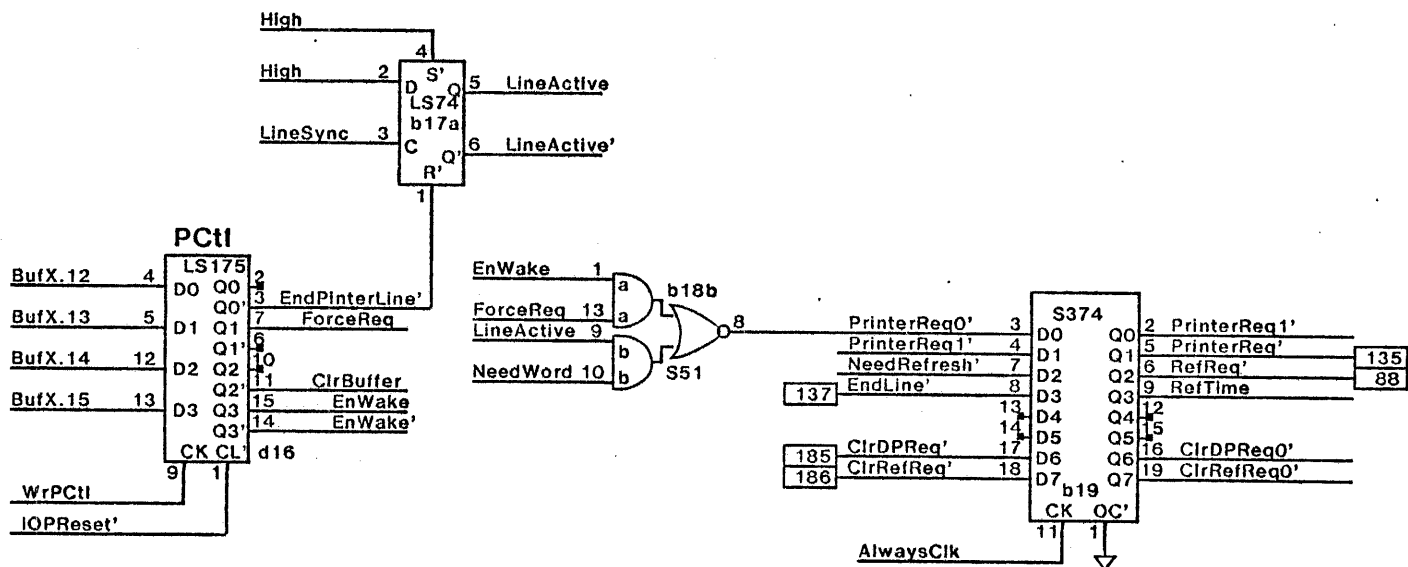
High
4
High 2
D S'
Q 5 LineActive
LS74
b17a
LineSync 3
C
Q' 6 LineActive'
R'
1

PCtl
LS175
BufX.12 4 D0 Q0 2
Q0' 3 EndPinterLine'
BufX.13 5 D1 Q1 7 ForceReq
Q1' 6
BufX.14 12 D2 Q2 10
Q2' 11 ClrBuffer
BufX.15 13 D3 Q3 15 EnWake
Q3' 14 EnWake'
CK CL' d16
9 1
WrPCtl
IOPReset'

EnWake 1 a
ForceReq 13 a
b18b
8
LineActive 9 b
NeedWord 10 b
S51

S374
PrinterReq0' 3 D0 Q0 2 PrinterReq1'
PrinterReq1' 4 D1 Q1 5 PrinterReq'
NeedRefresh' 7 D2 Q2 6 RefReq' 135
137 EndLine' 8 D3 Q3 9 RefTime 88
13 D4 Q4 12
14 D5 Q5 15
185 ClrDPReq' 17 D6 Q6 16 ClrDPReq0'
186 ClrRefReq' 18 D7 Q7 19 ClrRefReq0'
b19
CK OC'
11 1
AlwaysClk